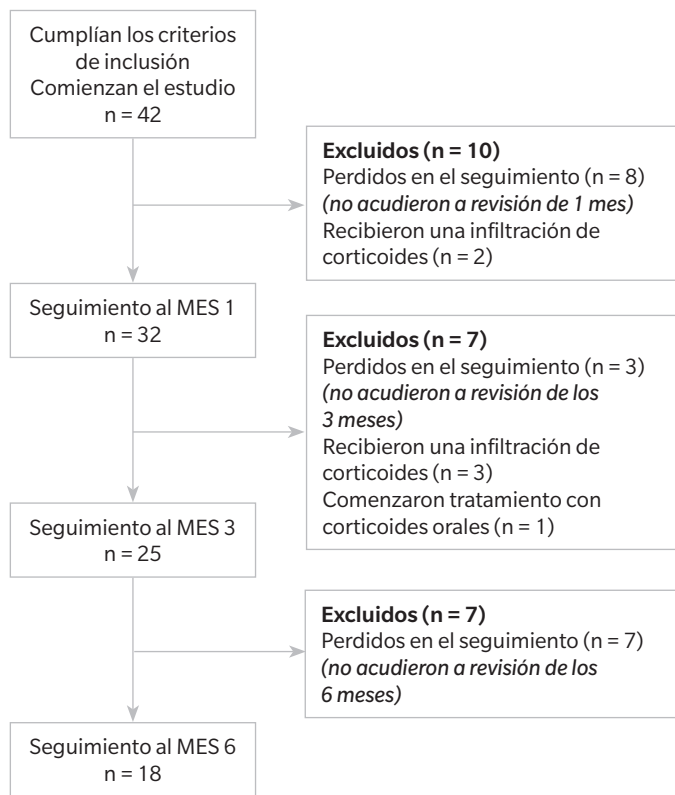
Cumplían los criterios de inclusión
Comienzan el estudio
n = 42

**Excluidos (n = 10)**
Perdidos en el seguimiento (n = 8)
*(no acudieron a revisión de 1 mes)*
Recibieron una infiltración de corticoides (n = 2)

Seguimiento al MES 1
n = 32

**Excluidos (n = 7)**
Perdidos en el seguimiento (n = 3)
*(no acudieron a revisión de los 3 meses)*
Recibieron una infiltración de corticoides (n = 3)
Comenzaron tratamiento con corticoides orales (n = 1)

Seguimiento al MES 3
n = 25

**Excluidos (n = 7)**
Perdidos en el seguimiento (n = 7)
*(no acudieron a revisión de los 6 meses)*

Seguimiento al MES 6
n = 18